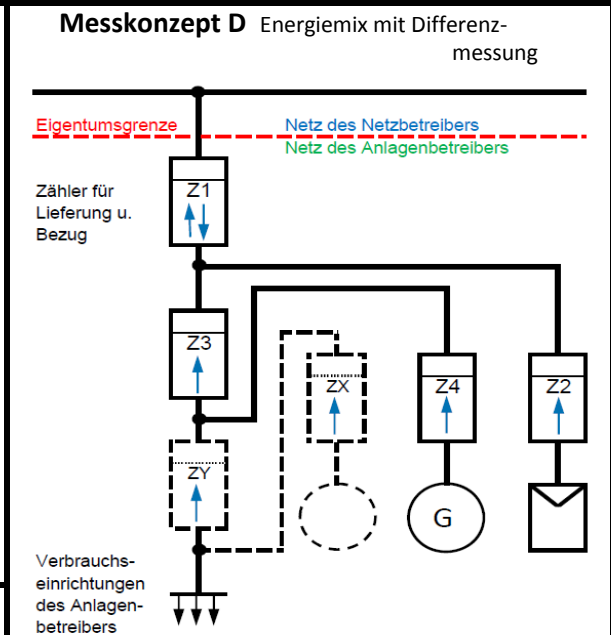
**Messkonzept D** Energiemix mit Differenzmessung

Eigentumsgrenze

Netz des Netzbetreibers

Netz des Anlagenbetreibers

Zähler für Lieferung u. Bezug

Z1

Z3

ZX

Z4

Z2

ZY

G

Verbrauchseinrichtungen des Anlagenbetreibers